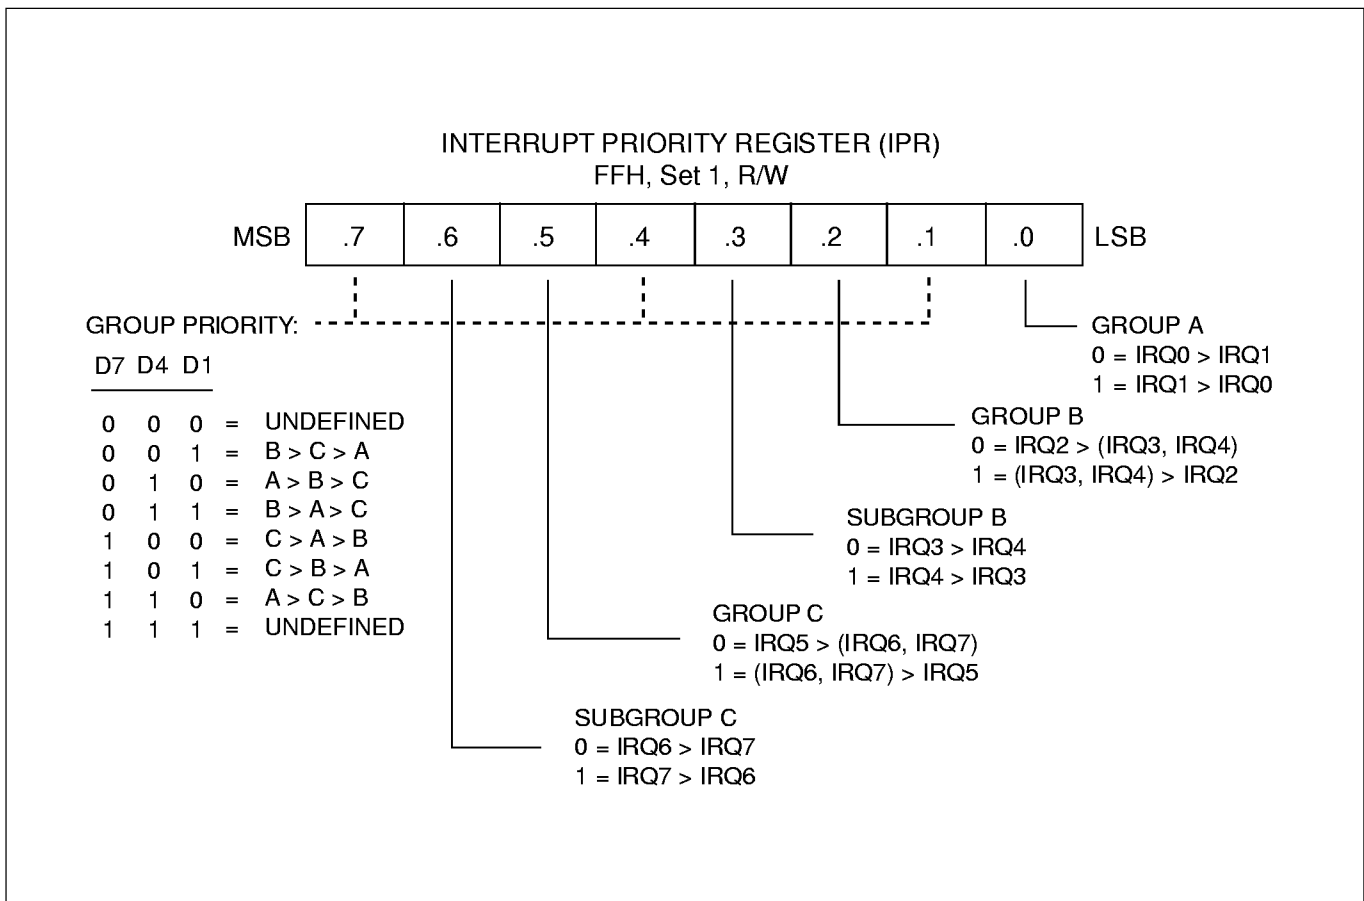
INTERRUPT PRIORITY REGISTER (IPR)
FFH, Set 1, R/W

| MSB | .7 | .6 | .5 | .4 | .3 | .2 | .1 | .0 | LSB |
|---|---|---|---|---|---|---|---|---|---|

GROUP PRIORITY:

| D7 | D4 | D1 | | |
|---|---|---|---|---|
| 0 | 0 | 0 | = | UNDEFINED |
| 0 | 0 | 1 | = | B > C > A |
| 0 | 1 | 0 | = | A > B > C |
| 0 | 1 | 1 | = | B > A > C |
| 1 | 0 | 0 | = | C > A > B |
| 1 | 0 | 1 | = | C > B > A |
| 1 | 1 | 0 | = | A > C > B |
| 1 | 1 | 1 | = | UNDEFINED |

GROUP A
0 = IRQ0 > IRQ1
1 = IRQ1 > IRQ0

GROUP B
0 = IRQ2 > (IRQ3, IRQ4)
1 = (IRQ3, IRQ4) > IRQ2

SUBGROUP B
0 = IRQ3 > IRQ4
1 = IRQ4 > IRQ3

GROUP C
0 = IRQ5 > (IRQ6, IRQ7)
1 = (IRQ6, IRQ7) > IRQ5

SUBGROUP C
0 = IRQ6 > IRQ7
1 = IRQ7 > IRQ6